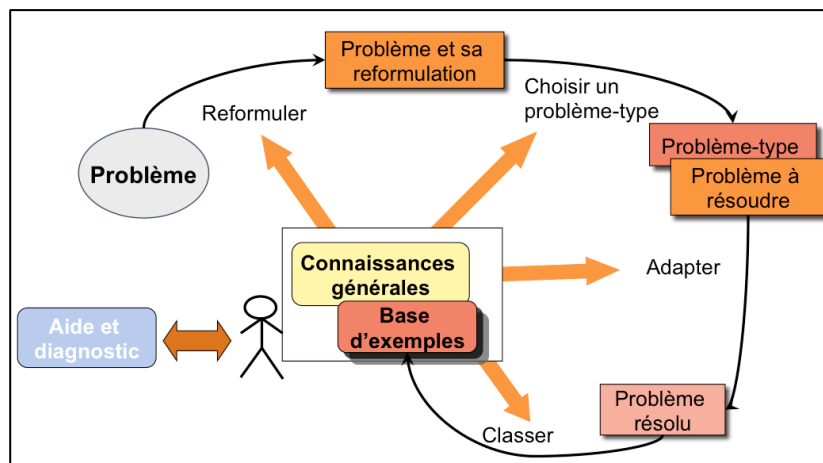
Problème et sa reformulation

Reformuler

Choisir un problème-type

Problème

Problème-type

Problème à résoudre

Connaissances générales

Adapter

Base d'exemples

Aide et diagnostic

Problème résolu

Classer